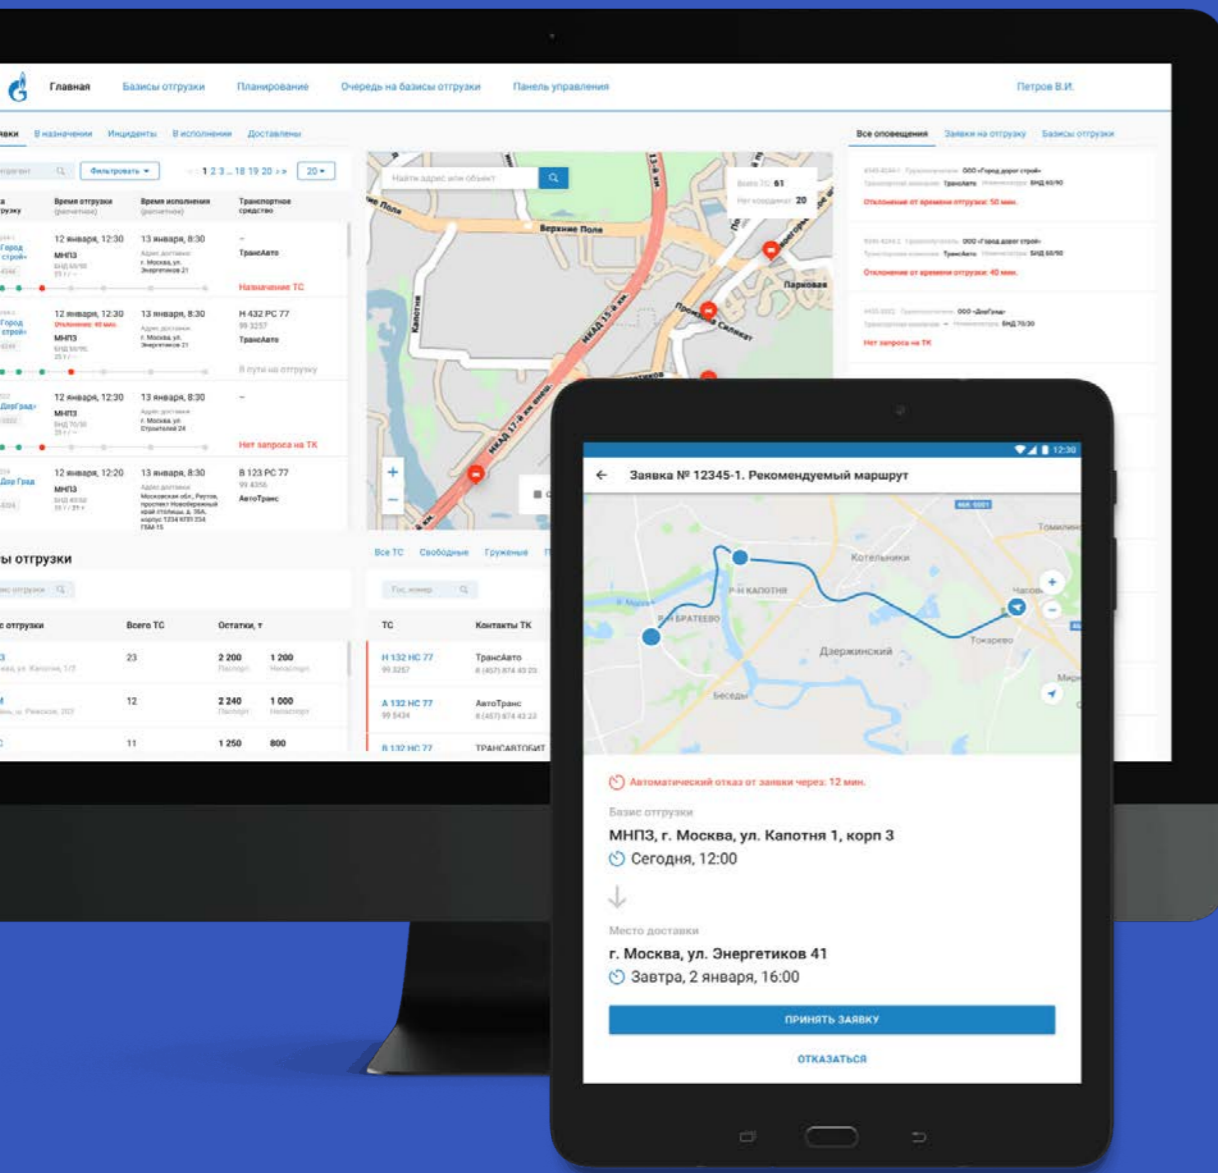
Главная Базисы отгрузки Планирование Очередь на базисы отгрузки Панель управления Петров В.И.

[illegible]вки В назначении Инциденты В исполнении Доставлены

Все оповещения Заявки на отгрузку Базисы отгрузки

Фильтровать ▾ 1 2 3 ... 18 19 20 › » 20 ▾

| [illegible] | Время отгрузки | Время исполнения | Транспортное средство |
|---|---|---|---|
| Город строй» МНПЗ | 12 января, 12:30 | 13 января, 8:30 | – ТрансАвто Назначение ТС |
| Город строй» МНПЗ | 12 января, 12:30 Отклонение: 40 мин. | 13 января, 8:30 | Н 432 РС 77 ТрансАвто В пути на отгрузку |
| ДорГрад» МНПЗ | 12 января, 12:30 | 13 января, 8:30 | – Нет запроса на ТК |
| Дор Град МНПЗ | 12 января, 12:20 | 13 января, 8:30 | В 123 РС 77 АвтоТранс |

Найти адрес или объект

Всего ТС: 61
Нет координат: 20

Верхние Поля
Капотня
МКАД 15-й км
МКАД 17-й км внеш.
Проезд Салекат
Паркова
Энергетиков

ООО «Город дорог строй» ТрансАвто БНД 60/90
Отклонение от времени отгрузки: 50 мин.

ООО «Город дорог строй» ТрансАвто БНД 60/90
Отклонение от времени отгрузки: 40 мин.

ООО «ДорГрад» БНД 70/30
Нет запроса на ТК

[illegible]ы отгрузки

| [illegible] отгрузки | Всего ТС | Остатки, т | |
|---|---|---|---|
| | 23 | 2 200 | 1 200 |
| | 12 | 2 240 | 1 000 |
| | 11 | 1 250 | 800 |

Все ТС Свободные Груженые

| ТС | Контакты ТК |
|---|---|
| Н 132 НС 77 | ТрансАвто |
| А 132 НС 77 | АвтоТранс |
| В 132 НС 77 | ТРАНСАВТОБИТ |

12:30

← Заявка № 12345-1. Рекомендуемый маршрут

Котельники
Р-Н КАПОТНЯ
Р-Н БРАТЕЕВО
Дзержинский
Токарево
Беседы
Томилино

Автоматический отказ от заявки через: 12 мин.

Базис отгрузки
МНПЗ, г. Москва, ул. Капотня 1, корп 3
Сегодня, 12:00

Место доставки
г. Москва, ул. Энергетиков 41
Завтра, 2 января, 16:00

ПРИНЯТЬ ЗАЯВКУ

ОТКАЗАТЬСЯ